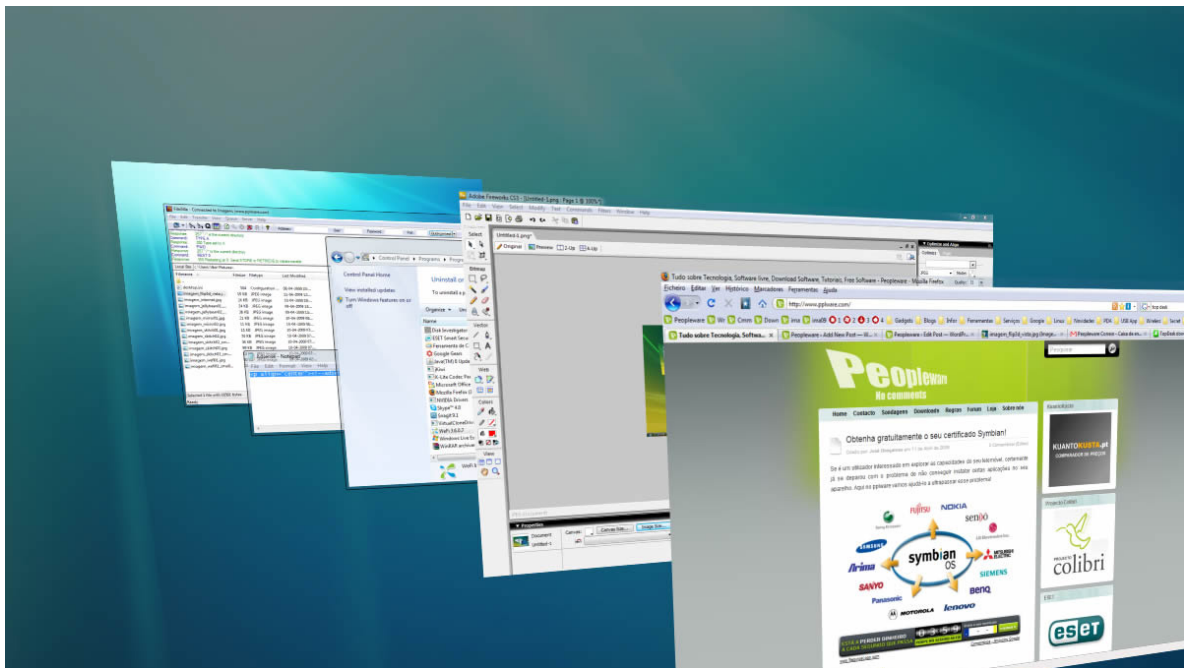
Control Panel Home

View installed updates

Turn Windows features on or off

Uninstall or

To uninstall a p

Organize

Name

Disk Investigator

ESET Smart Secur

Google Gears

Java(TM) 6 Upda

K-Lite Codec Pa

Microsoft Office

Mozilla Firefox

NVIDIA Drivers

Skype

SnagIt 9.1

VirtualCloneDriv

WinRAR archiver

Adobe Fireworks CS3 - Untitled-1.png : Page 1 @ 100%

File Edit View Select Modify Text Commands Filters Window Help

Original Preview 2-Up 4-Up

Select

Bitmap

Vector

Web

Colors

View

Properties

Document

Canvas

Canvas Size... Image Size...

Tudo sobre Tecnologia, Software livre, Download Software, Tutoriais, Free Software - Peopleware - Mozilla Firefox

Ficheiro Editar Ver Histórico Marcadores Ferramentas Ajuda

http://www.pplware.com/

Peopleware Win Cmm Down Inve Gadgets Blogs Infor Ferramentas Serviços Google Linux Novidades PDA USB App Wireles Secret

Tudo sobre Tecnologia, Software...

Peopleware › Add New Post — W...

Peopleware › Edit Post — WordPr...

Peopleware

Peoplware

No comments

Home Contacto Sondagens Downloads Regras Forum Loja Sobre nós

Obtenha gratuitamente o seu certificado Symbian!

Se é um utilizador interessado em explorar as capacidades do seu telemóvel, certamente já se deparou com o problema de não conseguir instalar certas aplicações no seu aparelho. Aqui no pplware vamos ajudá-lo a ultrapassar esse problema!

FUJITSU NOKIA sendo SAMSUNG symbian OS MITSUBISHI ELECTRIC Arima SIEMENS SANYO BenQ Panasonic MOTOROLA lenovo

KUANTOKUSTA.pt

COMPARADOR DE PREÇOS

PROJECTO colibri

ESET